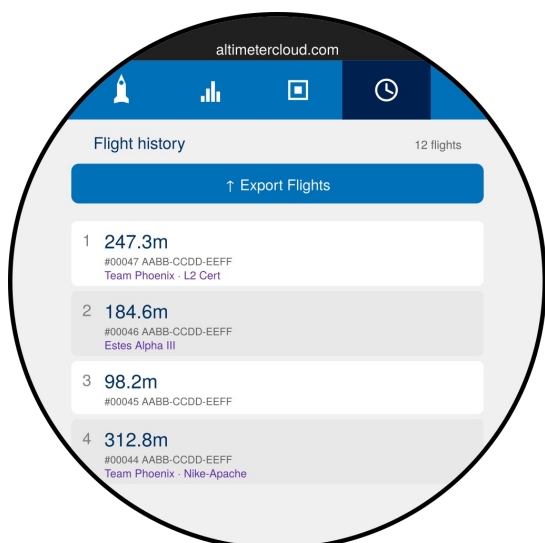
altimetercloud.com

Flight history

12 flights

↑ Export Flights

1 247.3m
#00047 AABB-CCDD-EEFF
Team Phoenix · L2 Cert

2 184.6m
#00046 AABB-CCDD-EEFF
Estes Alpha III

3 98.2m
#00045 AABB-CCDD-EEFF

4 312.8m
#00044 AABB-CCDD-EEFF
Team Phoenix · Nike-Apache